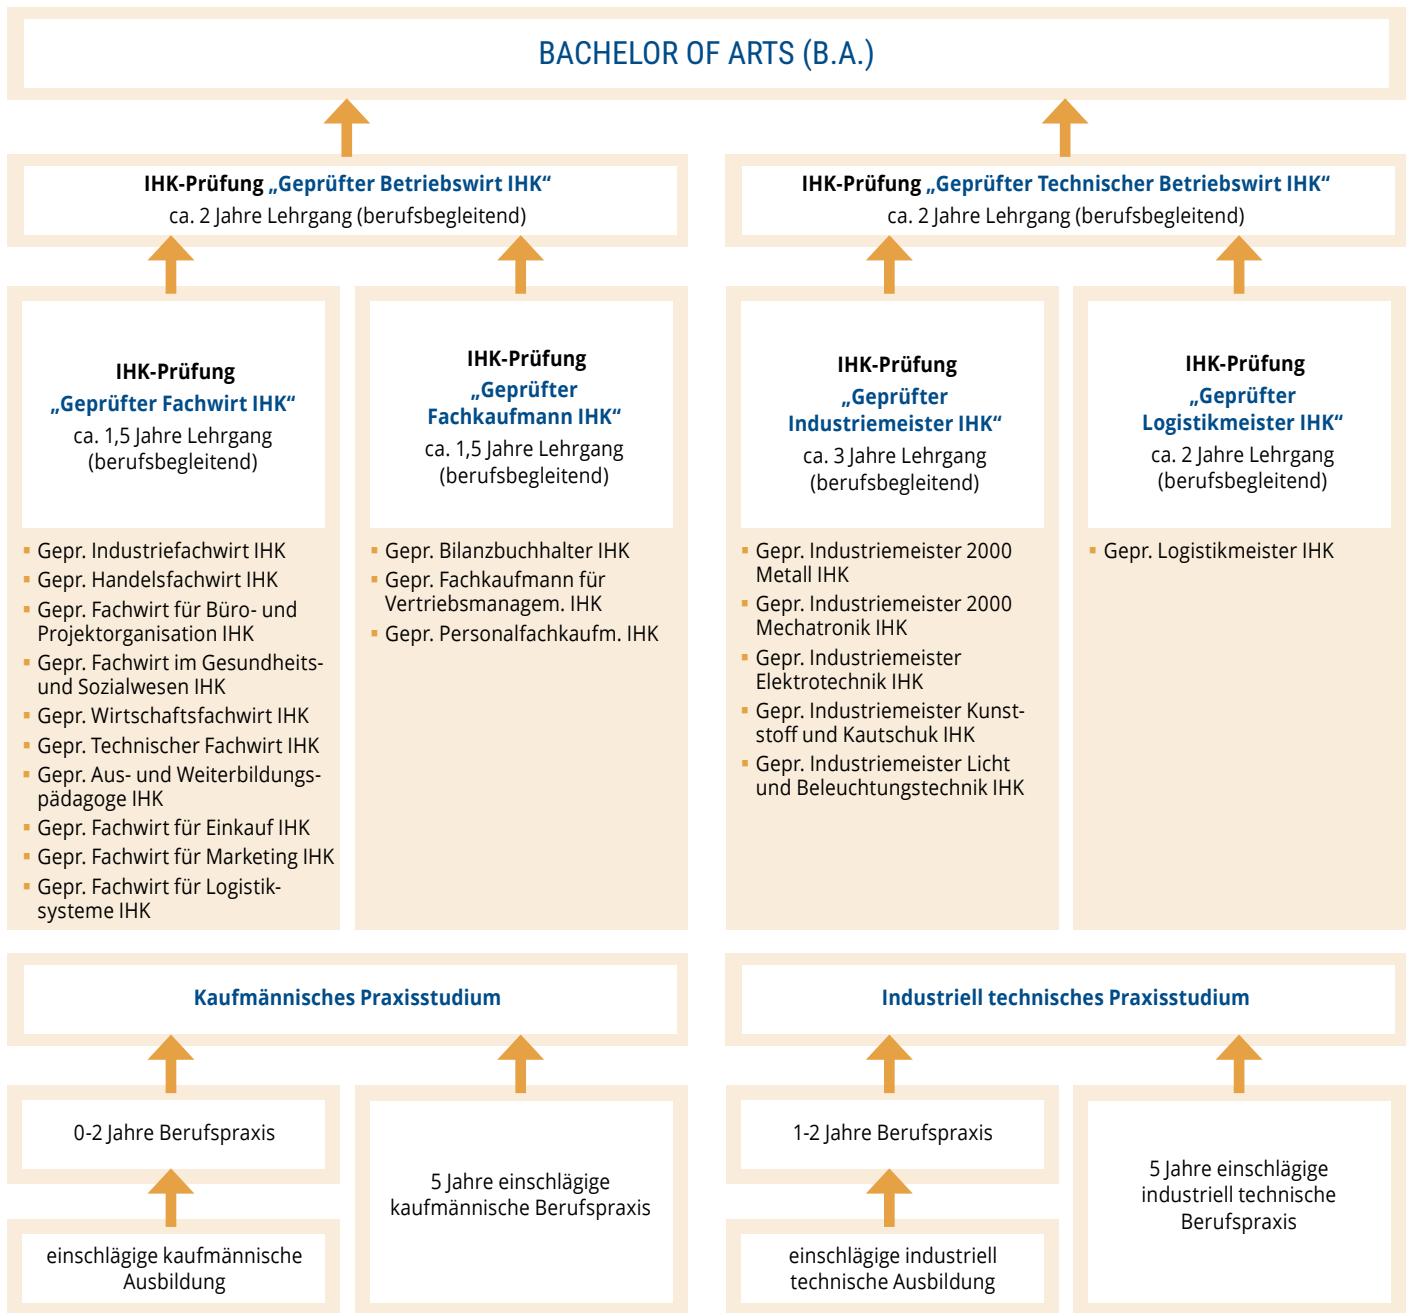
BACHELOR OF ARTS (B.A.)

IHK-Prüfung „Geprüfter Betriebswirt IHK“
ca. 2 Jahre Lehrgang (berufsbegleitend)

IHK-Prüfung „Geprüfter Technischer Betriebswirt IHK“
ca. 2 Jahre Lehrgang (berufsbegleitend)

IHK-Prüfung
„Geprüfter Fachwirt IHK“
ca. 1,5 Jahre Lehrgang (berufsbegleitend)

- Gepr. Industriefachwirt IHK
- Gepr. Handelsfachwirt IHK
- Gepr. Fachwirt für Büro- und Projektorganisation IHK
- Gepr. Fachwirt im Gesundheits- und Sozialwesen IHK
- Gepr. Wirtschaftsfachwirt IHK
- Gepr. Technischer Fachwirt IHK
- Gepr. Aus- und Weiterbildungspädagoge IHK
- Gepr. Fachwirt für Einkauf IHK
- Gepr. Fachwirt für Marketing IHK
- Gepr. Fachwirt für Logistiksysteme IHK

IHK-Prüfung
„Geprüfter Fachkaufmann IHK“
ca. 1,5 Jahre Lehrgang (berufsbegleitend)

- Gepr. Bilanzbuchhalter IHK
- Gepr. Fachkaufmann für Vertriebsmanagem. IHK
- Gepr. Personalfachkaufm. IHK

IHK-Prüfung
„Geprüfter Industriemeister IHK“
ca. 3 Jahre Lehrgang (berufsbegleitend)

- Gepr. Industriemeister 2000 Metall IHK
- Gepr. Industriemeister 2000 Mechatronik IHK
- Gepr. Industriemeister Elektrotechnik IHK
- Gepr. Industriemeister Kunststoff und Kautschuk IHK
- Gepr. Industriemeister Licht und Beleuchtungstechnik IHK

IHK-Prüfung
„Geprüfter Logistikmeister IHK“
ca. 2 Jahre Lehrgang (berufsbegleitend)

- Gepr. Logistikmeister IHK

Kaufmännisches Praxisstudium

Industriell technisches Praxisstudium

0-2 Jahre Berufspraxis

einschlägige kaufmännische Ausbildung

5 Jahre einschlägige kaufmännische Berufspraxis

1-2 Jahre Berufspraxis

einschlägige industriell technische Ausbildung

5 Jahre einschlägige industriell technische Berufspraxis